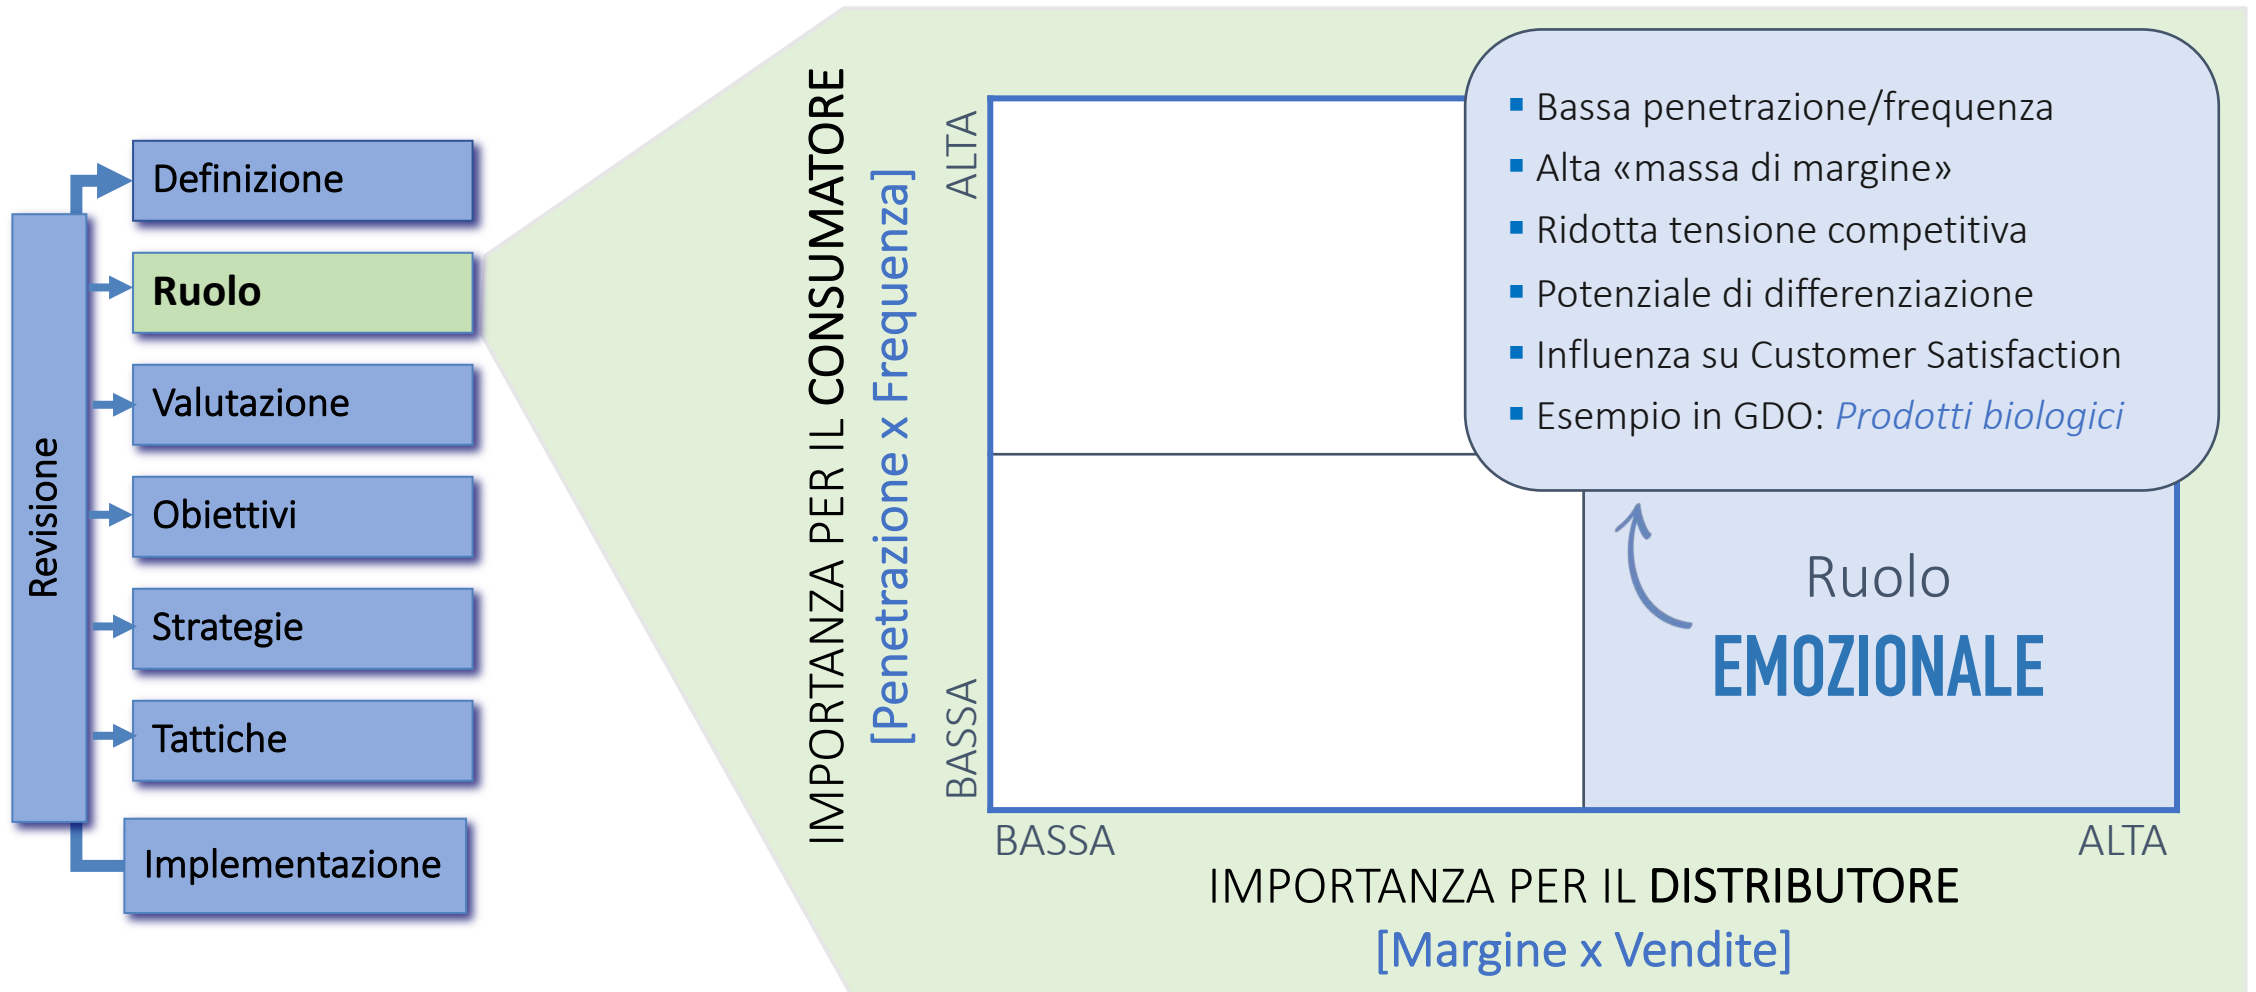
Revisione

Definizione

Ruolo

Valutazione

Obiettivi

Strategie

Tattiche

Implementazione

IMPORTANZA PER IL CONSUMATORE
[Penetrazione x Frequenza]

ALTA

BASSA

- Bassa penetrazione/frequenza
- Alta «massa di margine»
- Ridotta tensione competitiva
- Potenziale di differenziazione
- Influenza su Customer Satisfaction
- Esempio in GDO: *Prodotti biologici*

Ruolo
EMOZIONALE

BASSA

ALTA

IMPORTANZA PER IL DISTRIBUTORE
[Margine x Vendite]